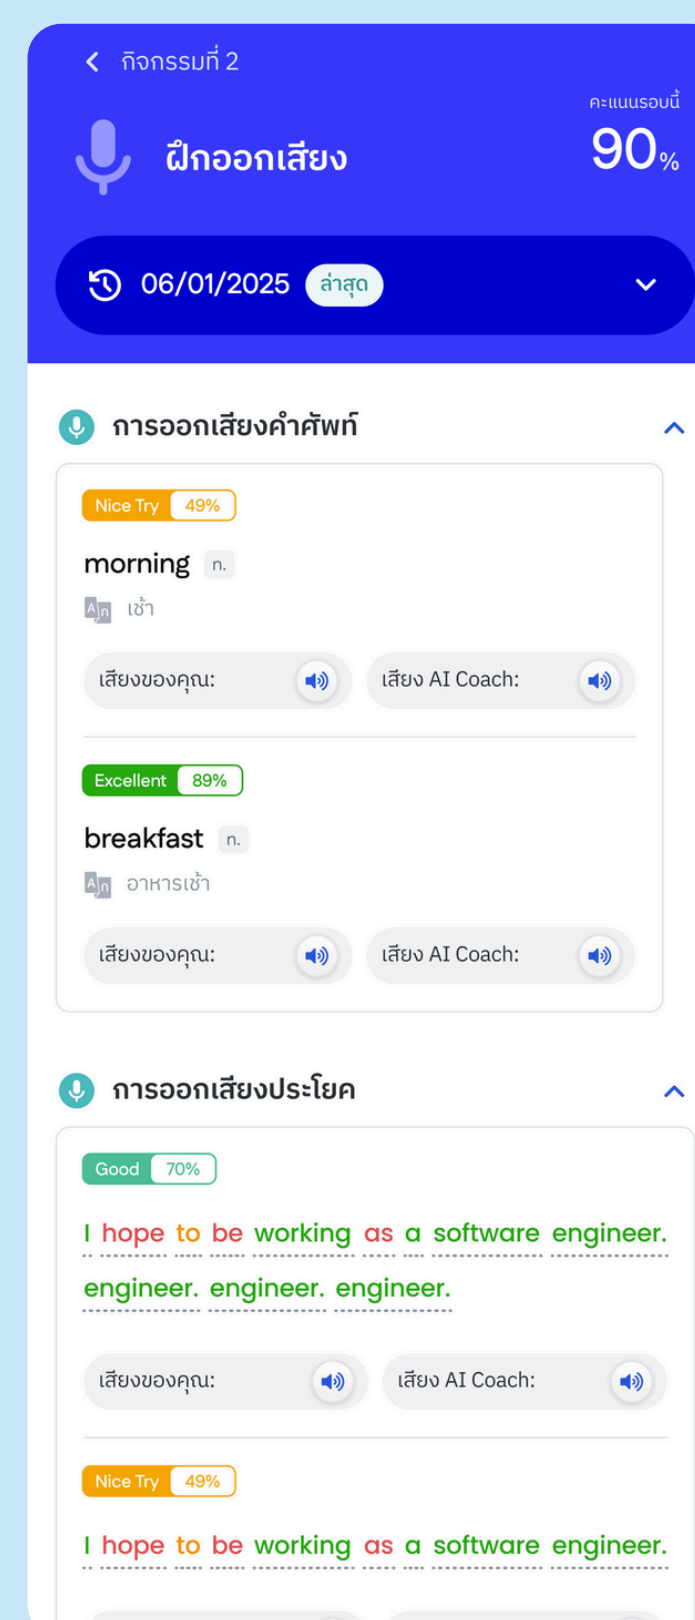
< กิจกรรมที่ 2

ฝึกออกเสียง

คะแนนรอบนี้
90%

06/01/2025 ล่าสุด

การออกเสียงคำศัพท์

Nice Try 49%

morning n.

เช้า

เสียงของคุณ: เสียง AI Coach:

Excellent 89%

breakfast n.

อาหารเช้า

เสียงของคุณ: เสียง AI Coach:

การออกเสียงประโยค

Good 70%

I hope to be working as a software engineer. engineer. engineer. engineer.

เสียงของคุณ: เสียง AI Coach:

Nice Try 49%

I hope to be working as a software engineer.